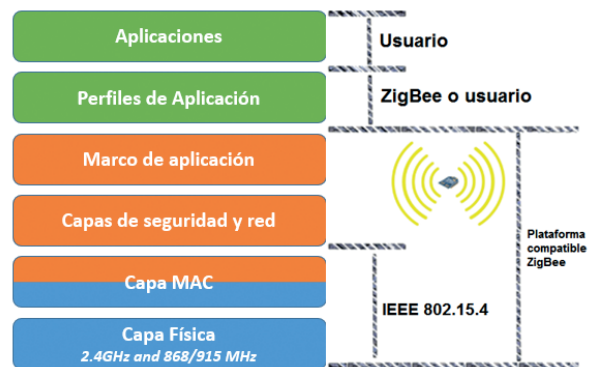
Aplicaciones

Perfiles de Aplicación

Marco de aplicación

Capas de seguridad y red

Capa MAC

Capa Física
2.4GHz and 868/915 MHz

Usuario

ZigBee o usuario

Plataforma compatible ZigBee

IEEE 802.15.4